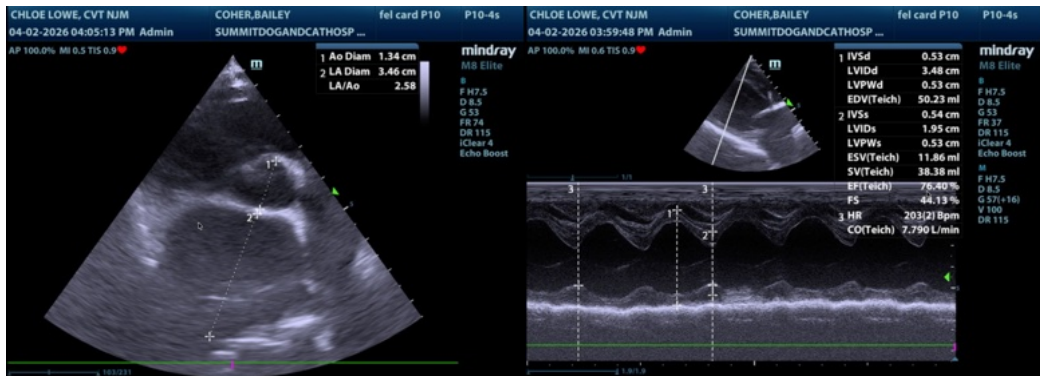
CHLOE LOWE, CVT NJM COHER,BAILEY fel card P10 P10-4s
04-02-2026 04:05:13 PM Admin SUMMITDOGANDCATHOSP ...
AP 100.0% MI 0.5 TIS 0.9

| | | |
|---|---|---|
| 1 | Ao Diam | 1.34 cm |
| 2 | LA Diam | 3.46 cm |
| | LA/Ao | 2.58 |

mindray
M8 Elite
B
F H7.5
D 8.5
G 53
FR 74
DR 115
iClear 4
Echo Boost

1
2
103/231

CHLOE LOWE, CVT NJM COHER,BAILEY fel card P10 P10-4s
04-02-2026 03:59:48 PM Admin SUMMITDOGANDCATHOSP ...
AP 100.0% MI 0.6 TIS 0.9

| | | |
|---|---|---|
| 1 | IVSd | 0.53 cm |
| | LVIDd | 3.48 cm |
| | LVPWd | 0.53 cm |
| | EDV(Teich) | 50.23 ml |
| 2 | IVSs | 0.54 cm |
| | LVIDs | 1.95 cm |
| | LVPWs | 0.53 cm |
| | ESV(Teich) | 11.86 ml |
| | SV(Teich) | 38.38 ml |
| | EF(Teich) | 76.40 % |
| | FS | 44.13 % |
| 3 | HR | 203(2) Bpm |
| | CO(Teich) | 7.790 L/min |

mindray
M8 Elite
B
F H7.5
D 8.5
G 53
FR 37
DR 115
iClear 4
Echo Boost
M
F H7.5
D 8.5
G 57(+16)
V 100
DR 115

1/1
3 3
1
2
1.0/1.0